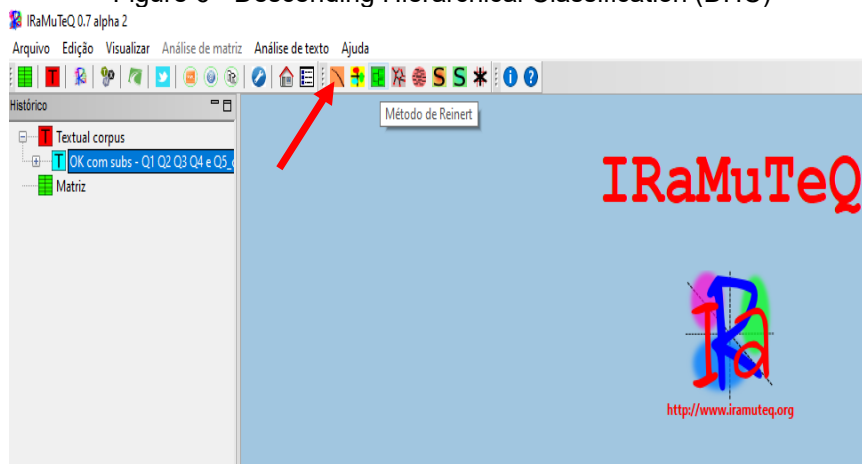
Figure 6 – Descending Hierarchical Classification (DHC)

IRaMuTeQ 0.7 alpha 2

Arquivo Edição Visualizar Análise de matriz Análise de texto Ajuda

S S

Método de Reinert

Histórico

Textual corpus

OK com subs - Q1 Q2 Q3 Q4 e Q5 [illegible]

Matriz

IRaMuTeQ

IRa

http://www.iramuteq.org